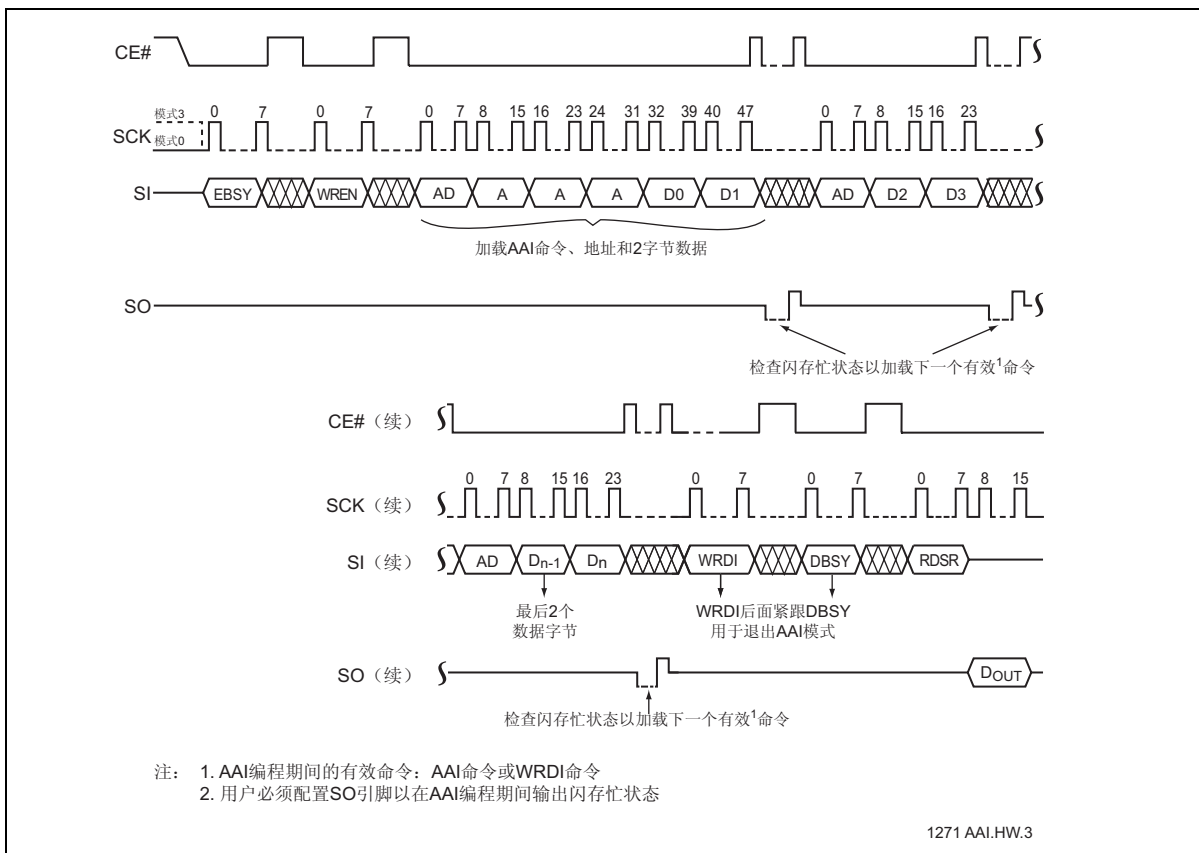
CE#

SCK 模式3 模式0 0 7 0 7 0 7 8 15 16 23 24 31 32 39 40 47 0 7 8 15 16 23

SI EBSY WREN AD A A A D0 D1 AD D2 D3

加载AAI命令、地址和2字节数据

SO

检查闪存忙状态以加载下一个有效$^1$命令

CE#（续）

SCK（续） 0 7 8 15 16 23 0 7 0 7 0 7 8 15

SI（续） AD $D_{n-1}$ $D_n$ WRDI DBSY RDSR

最后2个
数据字节

WRDI后面紧跟DBSY
用于退出AAI模式

SO（续） $D_{OUT}$

检查闪存忙状态以加载下一个有效$^1$命令

注： 1. AAI编程期间的有效命令：AAI命令或WRDI命令
2. 用户必须配置SO引脚以在AAI编程期间输出闪存忙状态

1271 AAI.HW.3